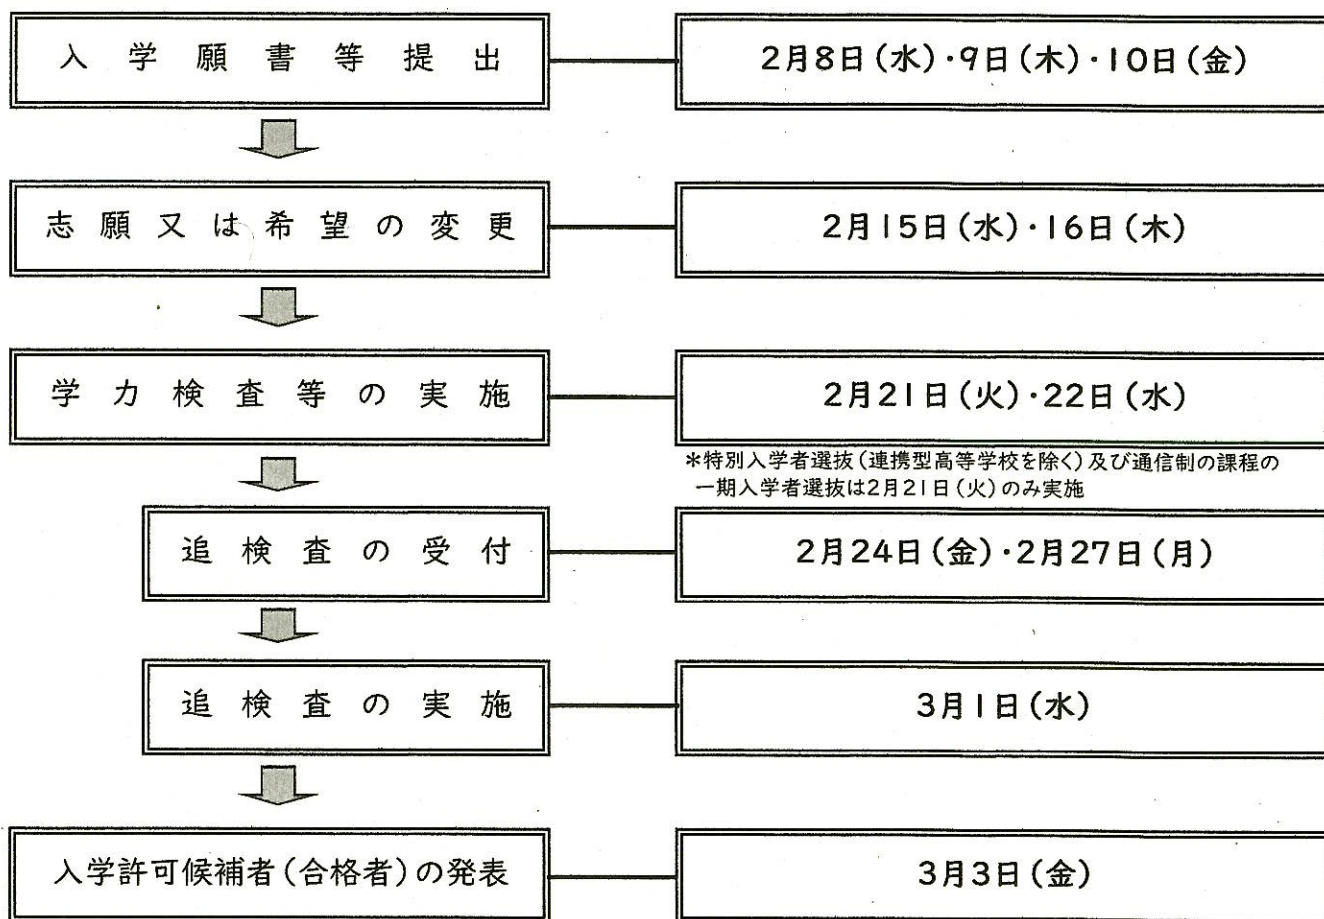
入学願書等提出

2月8日（水）・9日（木）・10日（金）

志願又は希望の変更

2月15日（水）・16日（木）

学力検査等の実施

2月21日（火）・22日（水）

＊特別入学者選抜（連携型高等学校を除く）及び通信制の課程の一期入学者選抜は2月21日（火）のみ実施

追検査の受付

2月24日（金）・2月27日（月）

追検査の実施

3月1日（水）

入学許可候補者（合格者）の発表

3月3日（金）